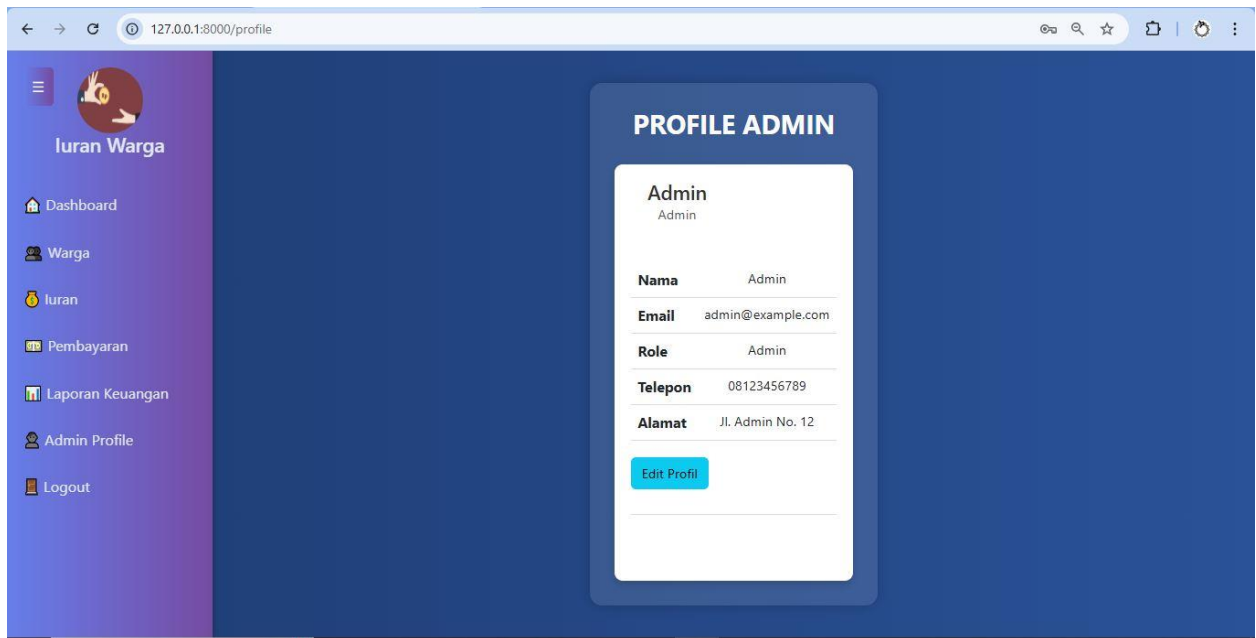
127.0.0.1:8000/profile

Iuran Warga

Dashboard

Warga

Iuran

Pembayaran

Laporan Keuangan

Admin Profile

Logout

PROFILE ADMIN

Admin
Admin

| Nama | Admin |
|---|---|
| Email | admin@example.com |
| Role | Admin |
| Telepon | 08123456789 |
| Alamat | Jl. Admin No. 12 |

Edit Profil